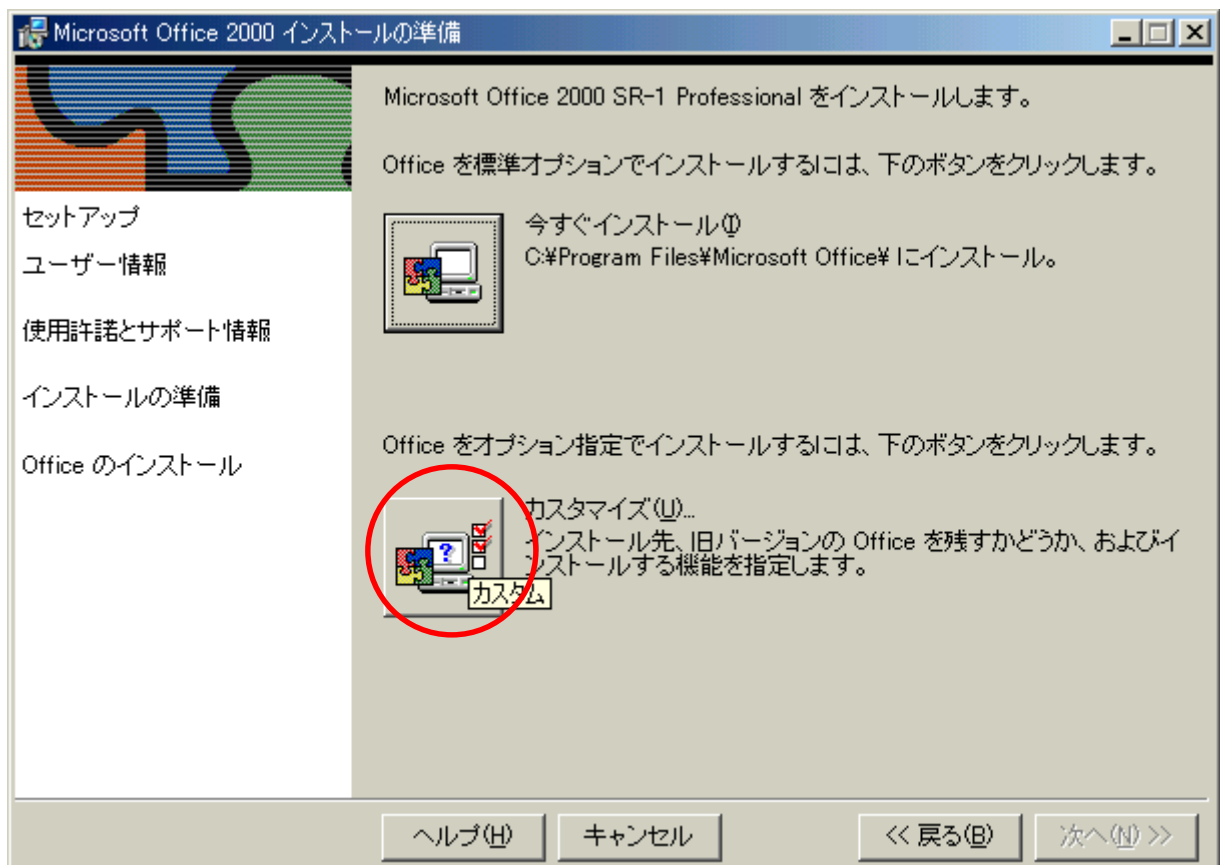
Microsoft Office 2000 インストールの準備

セットアップ
ユーザー情報
使用許諾とサポート情報
インストールの準備
Office のインストール

Microsoft Office 2000 SR-1 Professional をインストールします。

Office を標準オプションでインストールするには、下のボタンをクリックします。

今すぐインストール(I)
C:¥Program Files¥Microsoft Office¥ にインストール。

Office をオプション指定でインストールするには、下のボタンをクリックします。

カスタマイズ(U)...
インストール先、旧バージョンの Office を残すかどうか、およびインストールする機能を指定します。

カスタム

ヘルプ(H)
キャンセル
<< 戻る(B)
次へ(N) >>